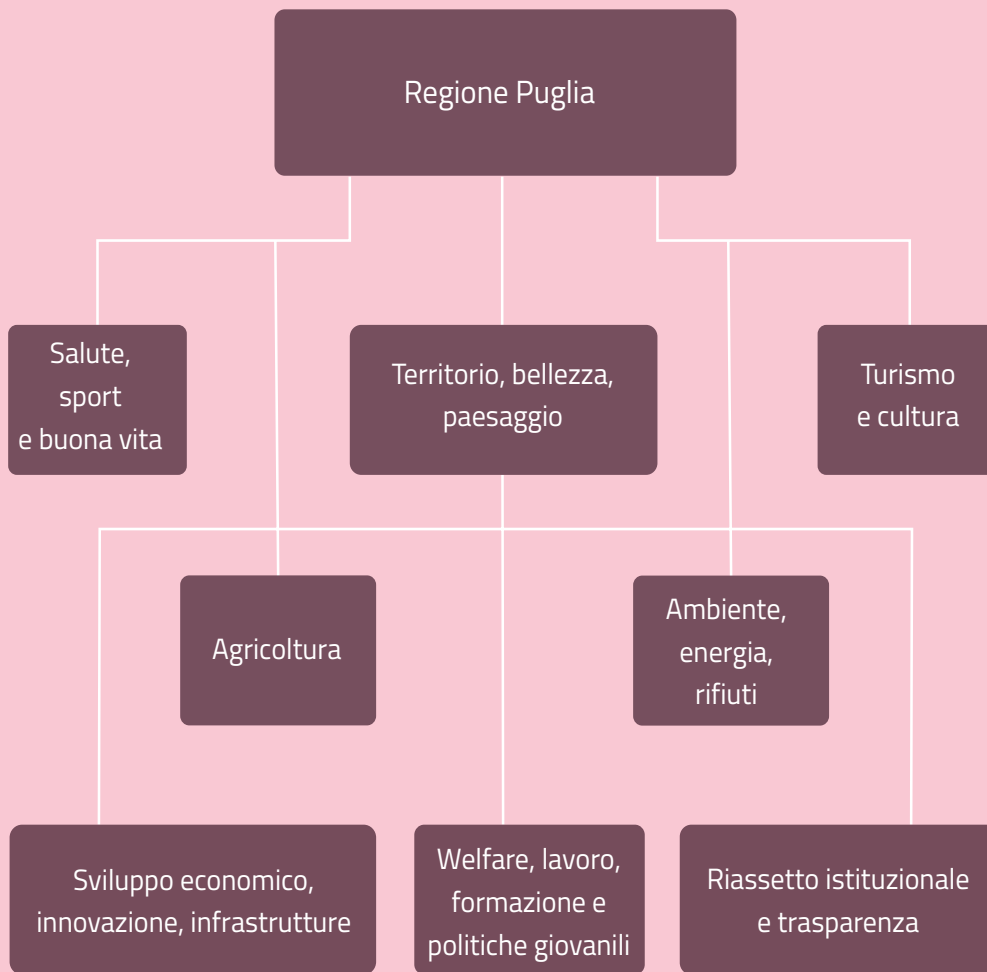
Regione Puglia

Salute, sport e buona vita

Territorio, bellezza, paesaggio

Turismo e cultura

Agricoltura

Ambiente, energia, rifiuti

Sviluppo economico, innovazione, infrastrutture

Welfare, lavoro, formazione e politiche giovanili

Riassetto istituzionale e trasparenza